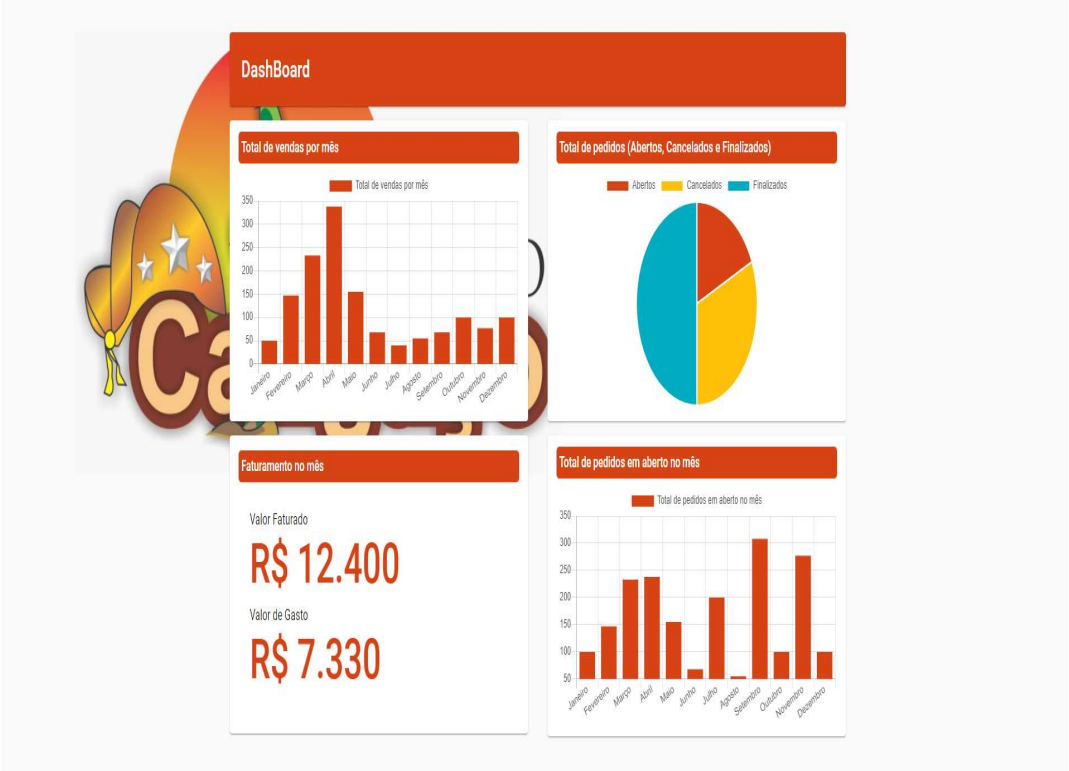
DashBoard

Total de vendas por mês

Total de vendas por mês

350
300
250
200
150
100
50
0

Janeiro Fevereiro Março Abril Maio Junho Julho Agosto Setembro Outubro Novembro Dezembro

Total de pedidos (Abertos, Cancelados e Finalizados)

Abertos Cancelados Finalizados

Faturamento no mês

Valor Faturado

R$ 12.400

Valor de Gasto

R$ 7.330

Total de pedidos em aberto no mês

Total de pedidos em aberto no mês

350
300
250
200
150
100
50

Janeiro Fevereiro Março Abril Maio Junho Julho Agosto Setembro Outubro Novembro Dezembro